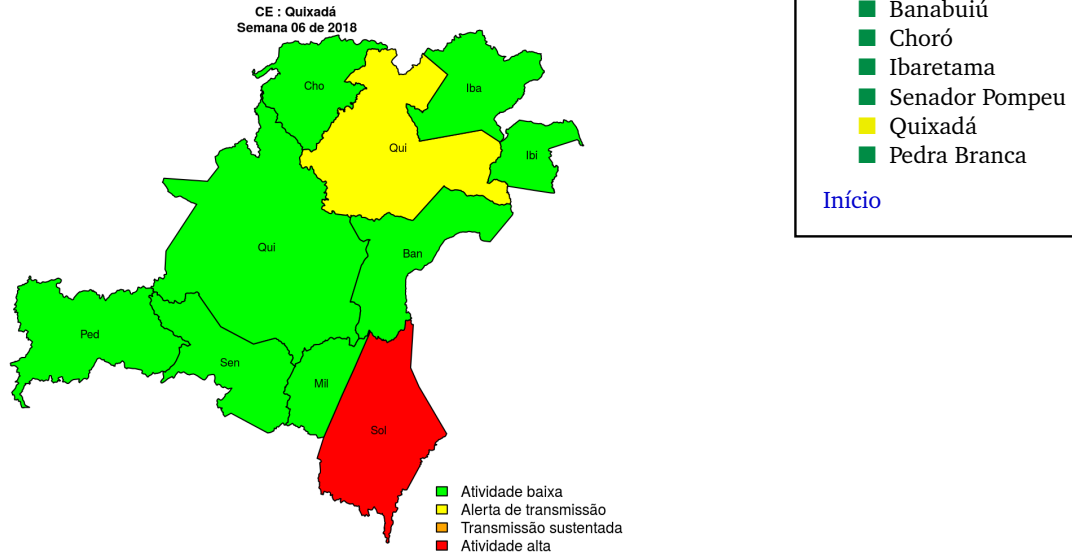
CE : Quixadá
Semana 06 de 2018

Cho
Iba
Qui
Ibi
Qui
Ban
Ped
Sen
Mil
Sol

Atividade baixa
Alerta de transmissão
Transmissão sustentada
Atividade alta

Banabuiú
Choró
Ibaretama
Senador Pompeu
Quixadá
Pedra Branca

Início